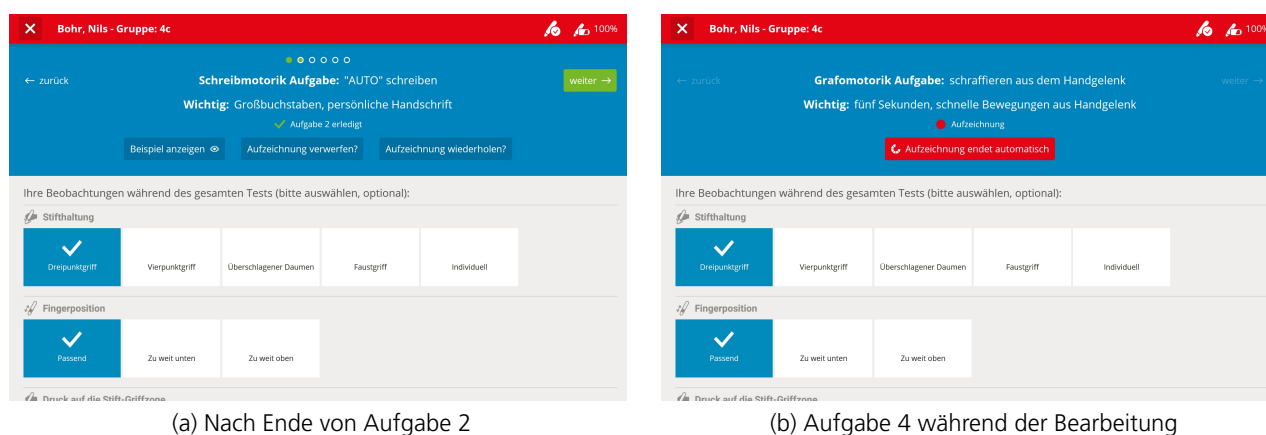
Bohr, Nils - Gruppe: 4c

100%

← zurück

Schreibmotorik Aufgabe: "AUTO" schreiben

weiter →

Wichtig: Großbuchstaben, persönliche Handschrift

Aufgabe 2 erledigt

Beispiel anzeigen

Aufzeichnung verwerfen?

Aufzeichnung wiederholen?

Ihre Beobachtungen während des gesamten Tests (bitte auswählen, optional):

Stifthaltung

| Dreipunktgriff | Vierpunktgriff | Überschlagener Daumen | Faustgriff | Individuell |
|---|---|---|---|---|

Fingerposition

| Passend | Zu weit unten | Zu weit oben |
|---|---|---|

Druck auf die Stift-Griffzone

(a) Nach Ende von Aufgabe 2

Bohr, Nils - Gruppe: 4c

100

← zurück

Grafomotorik Aufgabe: schraffieren aus dem Handgelenk

weiter →

Wichtig: fünf Sekunden, schnelle Bewegungen aus Handgelenk

Aufzeichnung

Aufzeichnung endet automatisch

Ihre Beobachtungen während des gesamten Tests (bitte auswählen, optional):

Stifthaltung

| Dreipunktgriff | Vierpunktgriff | Überschlagener Daumen | Faustgriff | Individuell |
|---|---|---|---|---|

Fingerposition

| Passend | Zu weit unten | Zu weit oben |
|---|---|---|

Druck auf die Stift-Griffzone

(b) Aufgabe 4 während der Bearbeitung